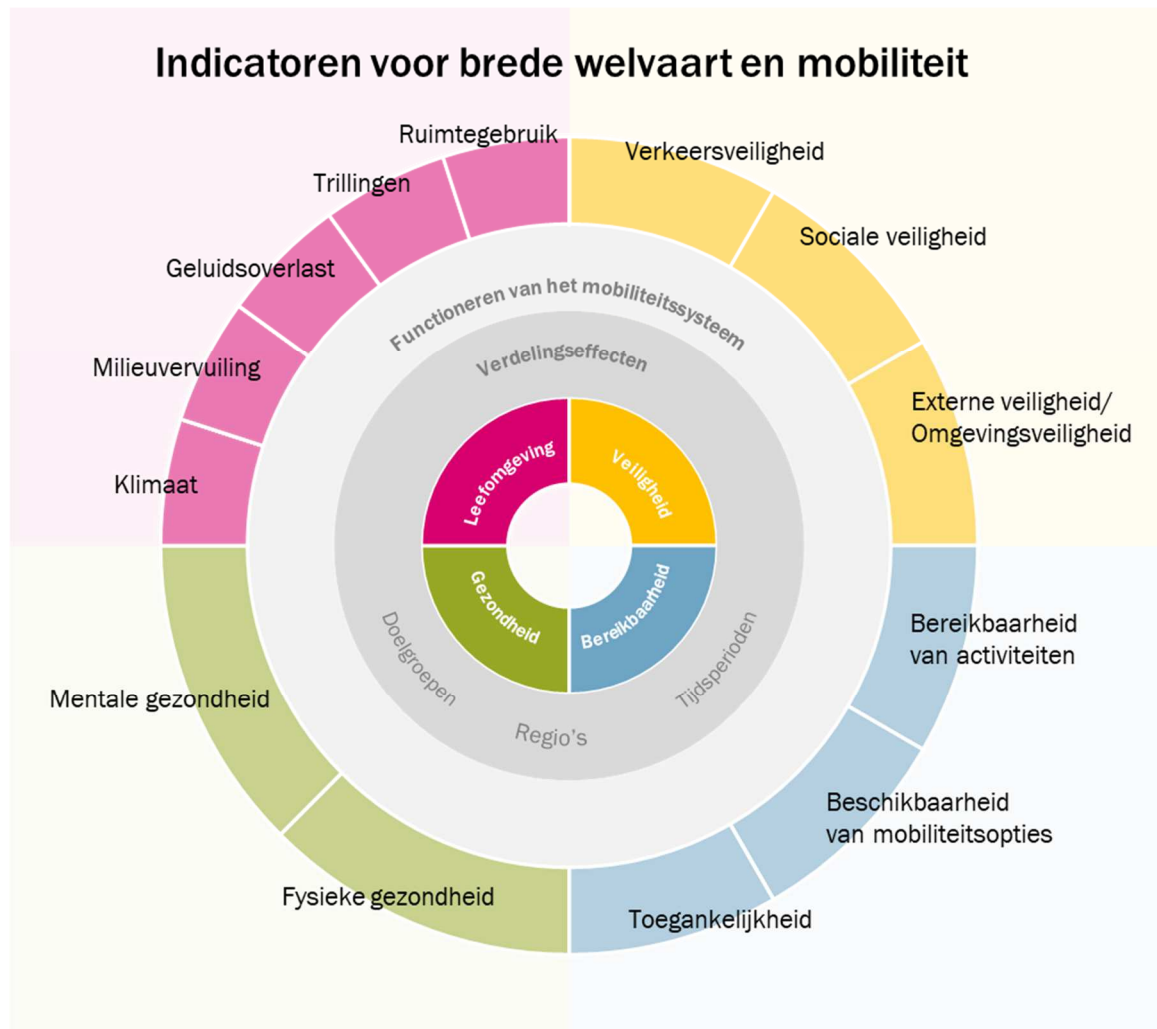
Indicatoren voor brede welvaart en mobiliteit

Ruimtegebruik
Trillingen
Geluidsoverlast
Milieuvervuiling
Klimaat

Verkeersveiligheid
Sociale veiligheid
Externe veiligheid/ Omgevingsveiligheid

Functioneren van het mobiliteitssysteem
Verdelingseffecten

Leefomgeving
Veiligheid
Gezondheid
Bereikbaarheid

Doelgroepen
Regio's
Tijdsperioden

Mentale gezondheid
Fysieke gezondheid

Bereikbaarheid van activiteiten
Beschikbaarheid van mobiliteitsopties
Toegankelijkheid